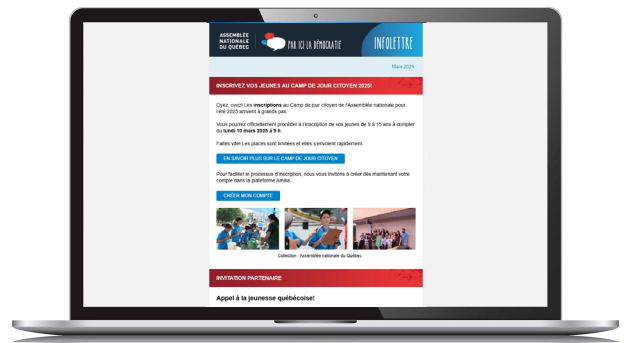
ASSEMBLÉE NATIONALE DU QUÉBEC

PAR ICI LA DÉMOCRATIE

INFOLETTRE

Mars 2025

INSCRIVEZ VOS JEUNES AU CAMP DE JOUR CITOYEN 2025!

Oyez, oyez! Les **inscriptions** au Camp de jour citoyen de l'Assemblée nationale pour l'été 2025 arrivent à grands pas.

Vous pourrez officiellement procéder à l'inscription de vos jeunes de 9 à 15 ans à compter du **lundi 10 mars 2025 à 9 h**.

Faites vite! Les places sont limitées et elles s'envolent rapidement.

EN SAVOIR PLUS SUR LE CAMP DE JOUR CITOYEN

Pour faciliter le processus d'inscription, nous vous invitons à créer dès maintenant votre compte dans la plateforme Amilia.

CRÉER MON COMPTE

Collection : Assemblée nationale du Québec

INVITATION PARTENAIRE

Appel à la jeunesse québécoise!